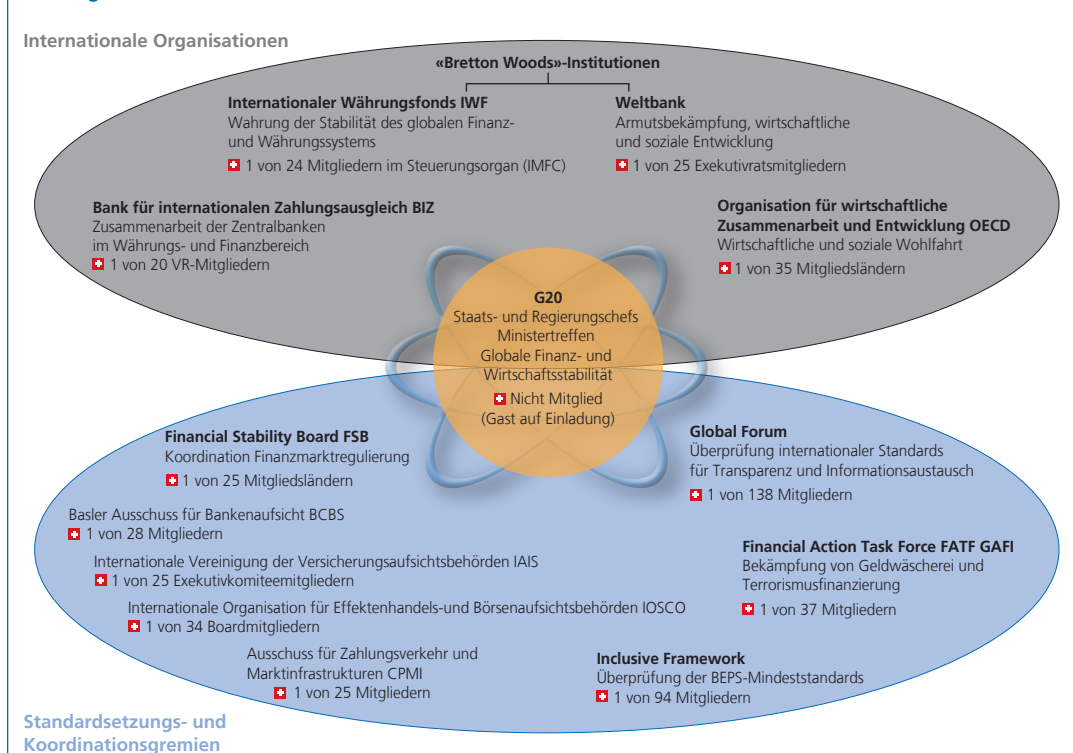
Internationale Organisationen

«Bretton Woods»-Institutionen

Internationaler Währungsfonds IWF
Wahrung der Stabilität des globalen Finanz- und Währungssystems
1 von 24 Mitgliedern im Steuerungsorgan (IMFC)

Weltbank
Armutsbekämpfung, wirtschaftliche und soziale Entwicklung
1 von 25 Exekutivratsmitgliedern

Bank für internationalen Zahlungsausgleich BIZ
Zusammenarbeit der Zentralbanken im Währungs- und Finanzbereich
1 von 20 VR-Mitgliedern

Organisation für wirtschaftliche Zusammenarbeit und Entwicklung OECD
Wirtschaftliche und soziale Wohlfahrt
1 von 35 Mitgliedsländern

G20
Staats- und Regierungschefs
Ministertreffen
Globale Finanz- und Wirtschaftsstabilität
Nicht Mitglied
(Gast auf Einladung)

Financial Stability Board FSB
Koordination Finanzmarktregulierung
1 von 25 Mitgliedsländern

Global Forum
Überprüfung internationaler Standards für Transparenz und Informationsaustausch
1 von 138 Mitgliedern

Basler Ausschuss für Bankenaufsicht BCBS
1 von 28 Mitgliedern

Internationale Vereinigung der Versicherungsaufsichtsbehörden IAIS
1 von 25 Exekutivkomiteemitgliedern

Financial Action Task Force FATF GAFI
Bekämpfung von Geldwäscherei und Terrorismusfinanzierung
1 von 37 Mitgliedern

Internationale Organisation für Effektenhandels-und Börsenaufsichtsbehörden IOSCO
1 von 34 Boardmitgliedern

Ausschuss für Zahlungsverkehr und Marktinfrastrukturen CPMI
1 von 25 Mitgliedern

Inclusive Framework
Überprüfung der BEPS-Mindeststandards
1 von 94 Mitgliedern

Standardsetzungs- und Koordinationsgremien